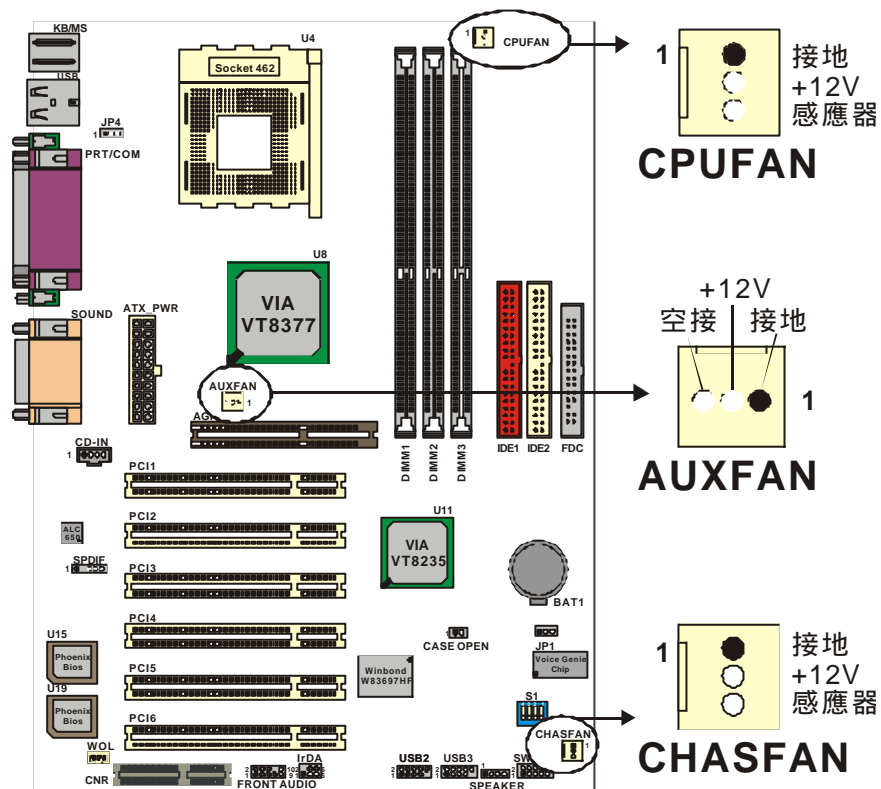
KB/MS
USB
JP4
1
PRT/COM
U4
Socket 462
1
CPUFAN
1
接地
+12V
感應器
CPUFAN
U8
VIA
VT8377
SOUND
ATX_PWR
AUXFAN
1
AGP
+12V
空接
接地
1
AUXFAN
CD-IN
1
PCI1
PCI2
ALC
650
SPDIF
1
PCI3
U11
VIA
VT8235
BAT1
DIMM1
DIMM2
DIMM3
IDE1
IDE2
FDC
PCI4
CASE OPEN
JP1
Voice Genie
Chip
U15
Phoenix
Bios
PCI5
Winbond
W83697HF
U19
Phoenix
Bios
S1
PCI6
CHASFAN
1
WOL
CNR
IrDA
FRONT AUDIO
USB2
USB3
SW
SPEAKER
1
接地
+12V
感應器
CHASFAN